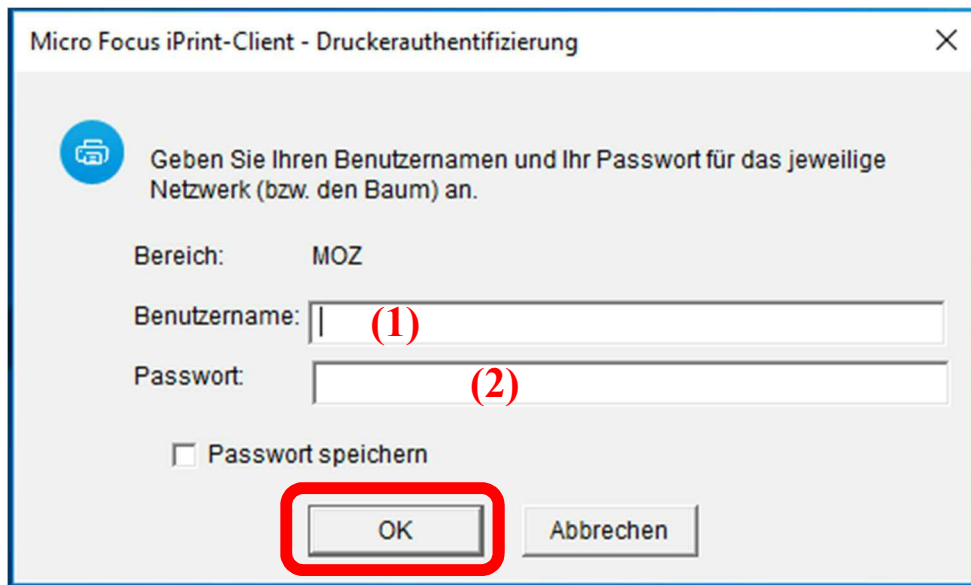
Micro Focus iPrint-Client - Druckerauthentifizierung

Geben Sie Ihren Benutzernamen und Ihr Passwort für das jeweilige Netzwerk (bzw. den Baum) an.

Bereich: MOZ

Benutzername: (1)

Passwort: (2)

Passwort speichern

OK

Abbrechen